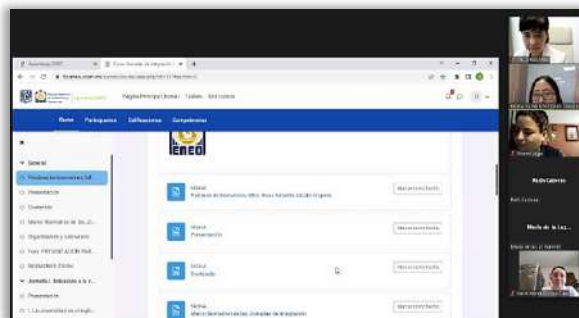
Página Principal (home) Tablero Mis cursos

Curso Participantes Calificaciones Competencias

ENEO

General

Presentación

Marcar como hecho

Marcar como hecho

Marcar como hecho

Marcar como hecho

Ruth Cabrera

María de la Luz